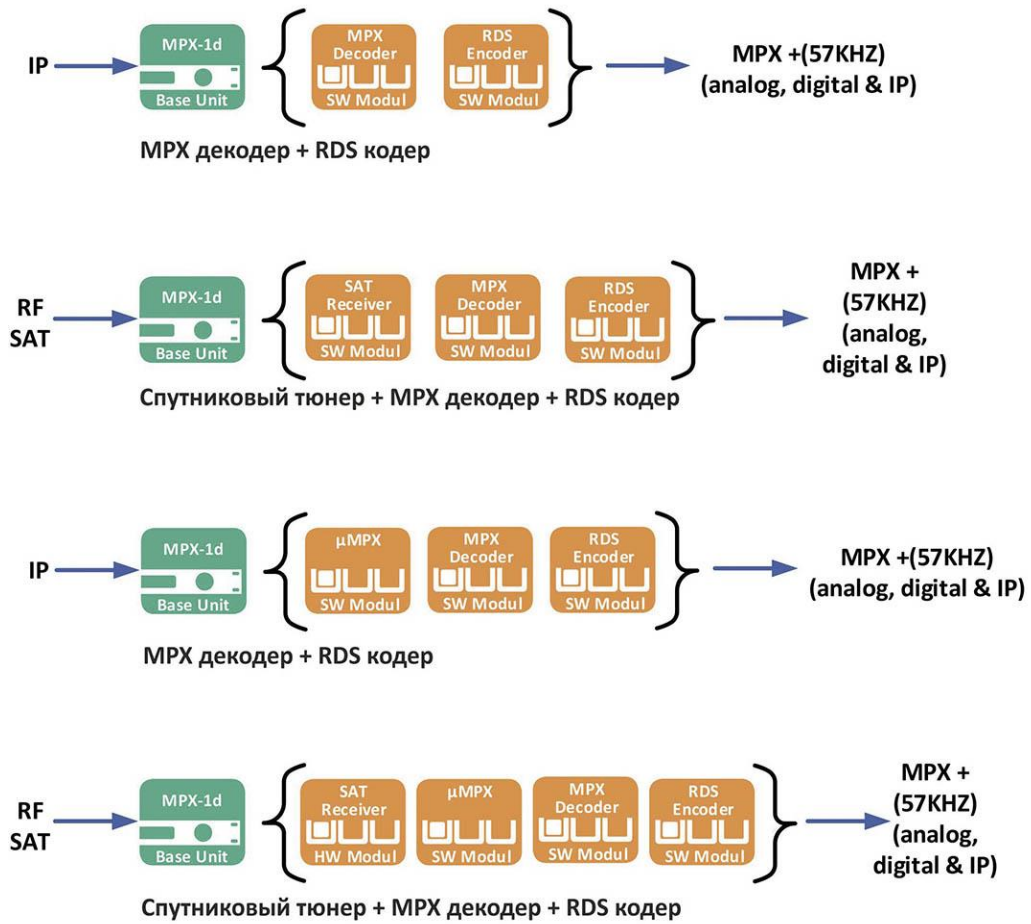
IP

MPX-1d

Base Unit

MPX Decoder SW Modul

RDS Encoder SW Modul

MPX +(57KHZ) (analog, digital & IP)

MPX декодер + RDS кодер

RF SAT

MPX-1d

Base Unit

SAT Receiver SW Modul

MPX Decoder SW Modul

RDS Encoder SW Modul

MPX + (57KHZ) (analog, digital & IP)

Спутниковый тюнер + MPX декодер + RDS кодер

IP

MPX-1d

Base Unit

µMPX SW Modul

MPX Decoder SW Modul

RDS Encoder SW Modul

MPX +(57KHZ) (analog, digital & IP)

MPX декодер + RDS кодер

RF SAT

MPX-1d

Base Unit

SAT Receiver HW Modul

µMPX SW Modul

MPX Decoder SW Modul

RDS Encoder SW Modul

MPX + (57KHZ) (analog, digital & IP)

Спутниковый тюнер + MPX декодер + RDS кодер